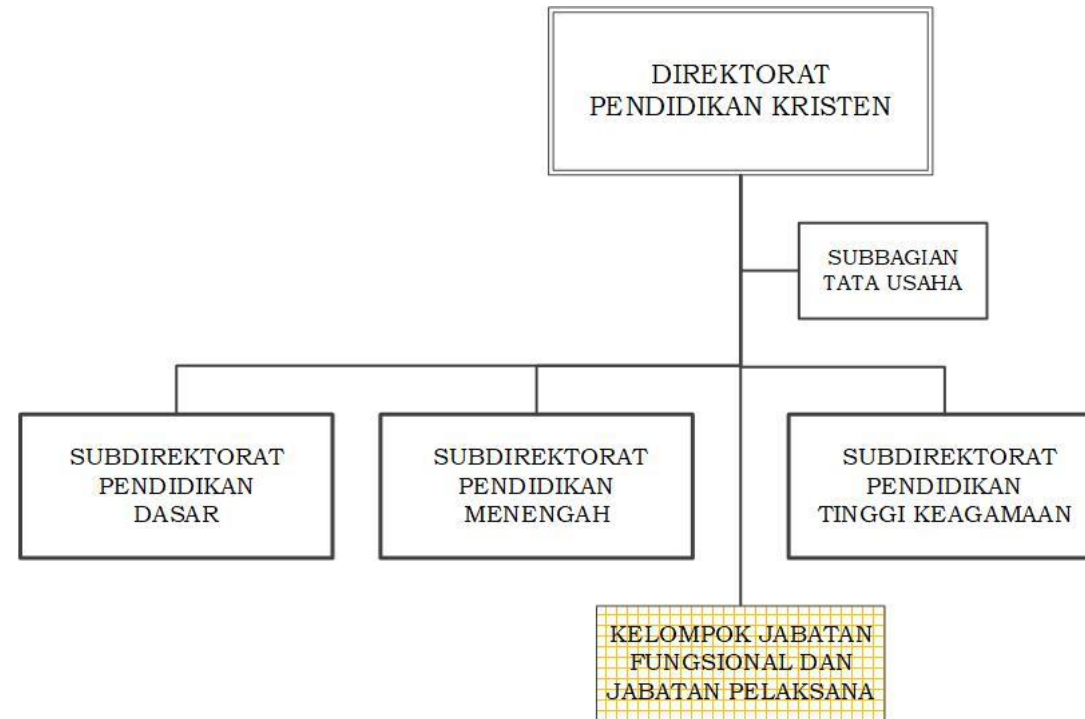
DIREKTORAT
PENDIDIKAN KRISTEN

SUBBAGIAN
TATA USAHA

SUBDIREKTORAT
PENDIDIKAN
DASAR

SUBDIREKTORAT
PENDIDIKAN
MENENGAH

SUBDIREKTORAT
PENDIDIKAN
TINGGI KEAGAMAAN

KELOMPOK JABATAN
FUNGSIONAL DAN
JABATAN PELAKSANA